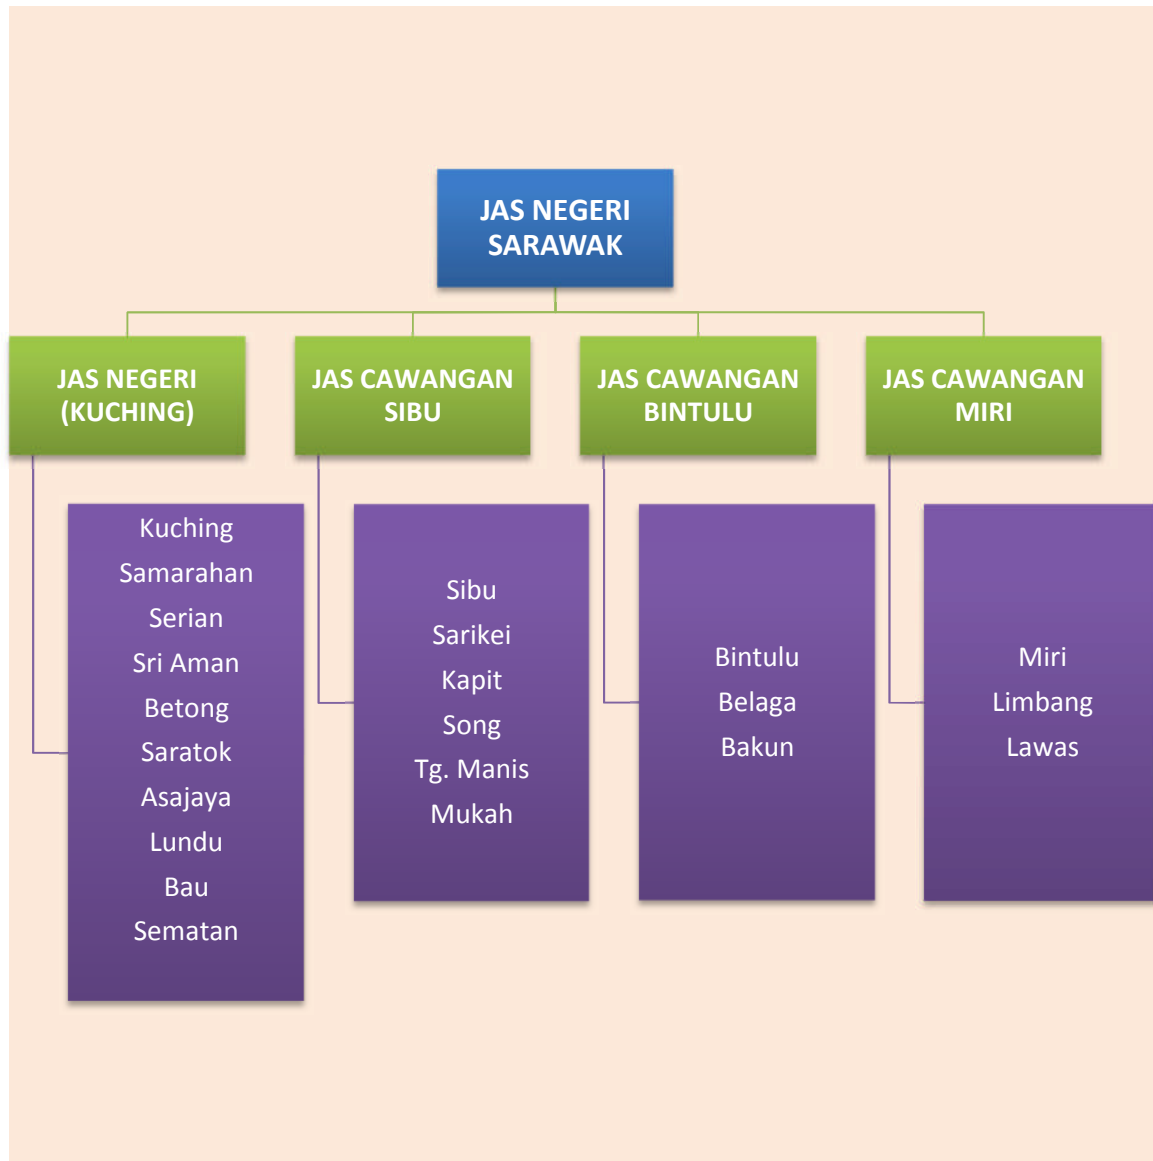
JAS NEGERI SARAWAK

JAS NEGERI (KUCHING)

JAS CAWANGAN SIBU

JAS CAWANGAN BINTULU

JAS CAWANGAN MIRI

Kuching
Samarahan
Serian
Sri Aman
Betong
Saratok
Asajaya
Lundu
Bau
Sematan

Sibu
Sarikei
Kapit
Song
Tg. Manis
Mukah

Bintulu
Belaga
Bakun

Miri
Limbang
Lawas